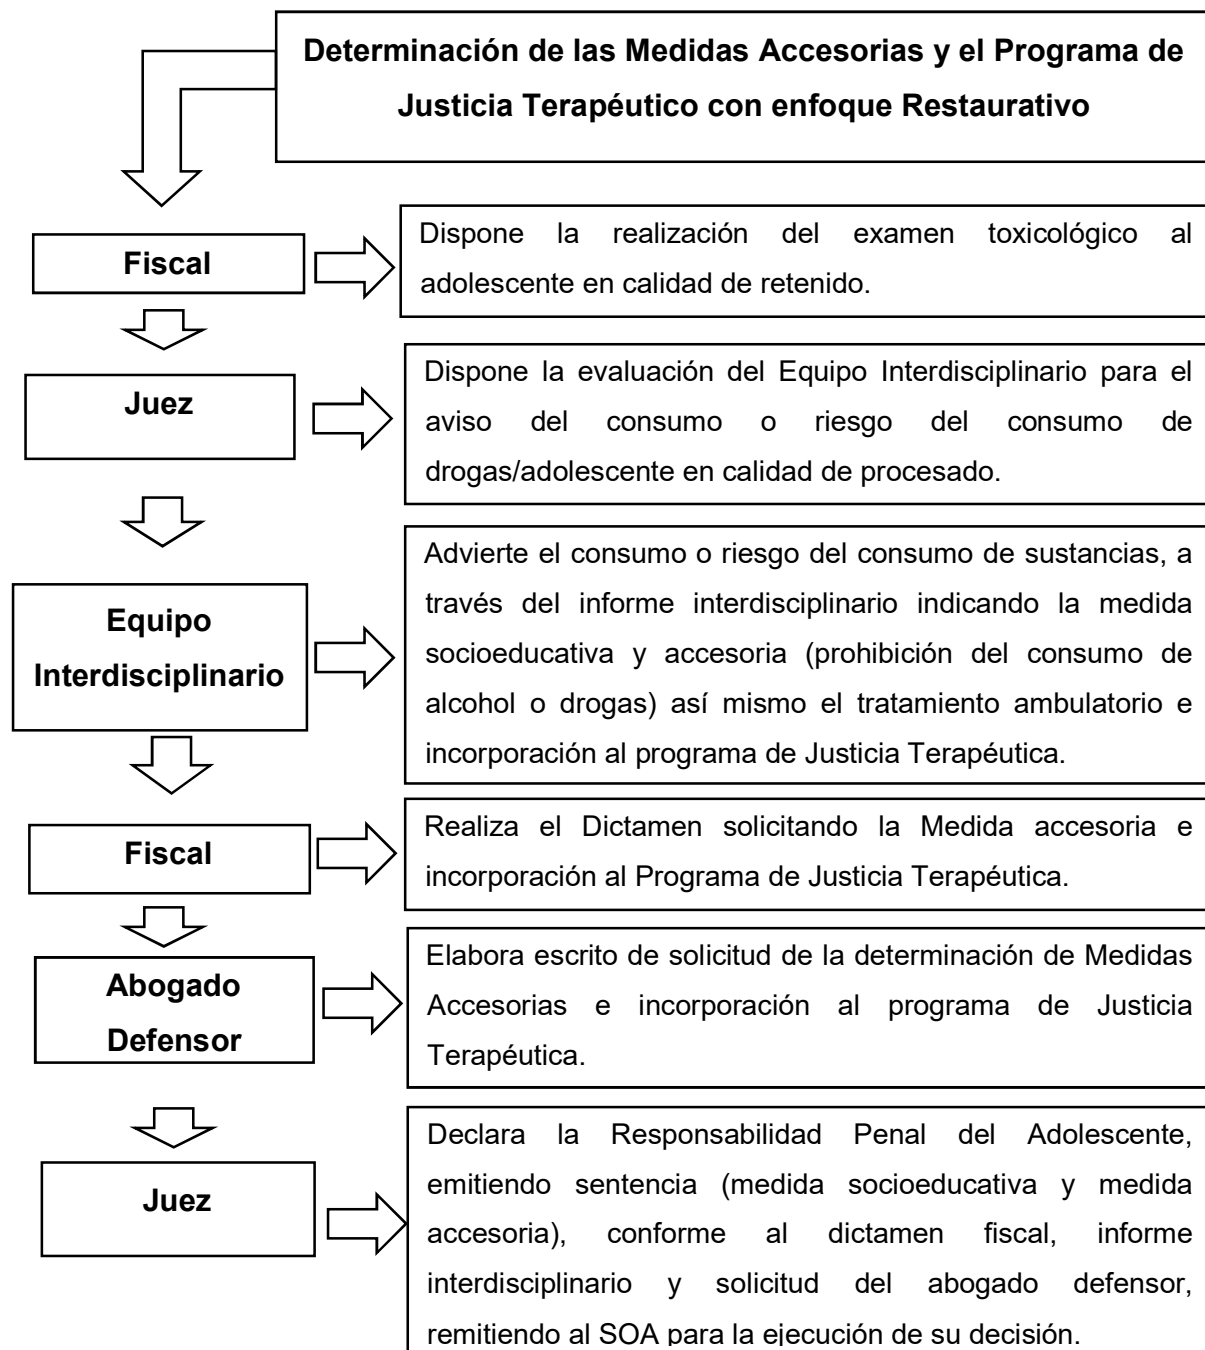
Determinación de las Medidas Accesorias y el Programa de Justicia Terapéutico con enfoque Restaurativo

Fiscal

Dispone la realización del examen toxicológico al adolescente en calidad de retenido.

Juez

Dispone la evaluación del Equipo Interdisciplinario para el aviso del consumo o riesgo del consumo de drogas/adolescente en calidad de procesado.

Equipo Interdisciplinario

Advierte el consumo o riesgo del consumo de sustancias, a través del informe interdisciplinario indicando la medida socioeducativa y accesoria (prohibición del consumo de alcohol o drogas) así mismo el tratamiento ambulatorio e incorporación al programa de Justicia Terapéutica.

Fiscal

Realiza el Dictamen solicitando la Medida accesoria e incorporación al Programa de Justicia Terapéutica.

Abogado Defensor

Elabora escrito de solicitud de la determinación de Medidas Accesorias e incorporación al programa de Justicia Terapéutica.

Juez

Declara la Responsabilidad Penal del Adolescente, emitiendo sentencia (medida socioeducativa y medida accesoria), conforme al dictamen fiscal, informe interdisciplinario y solicitud del abogado defensor, remitiendo al SOA para la ejecución de su decisión.